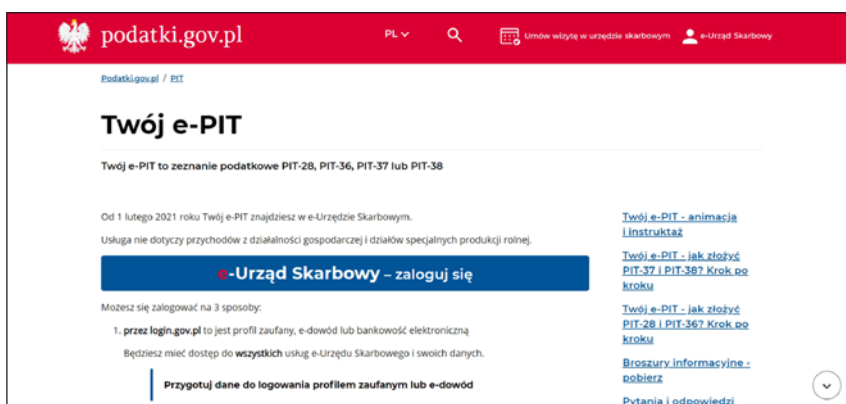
podatki.gov.pl

PL

Umów wizytę w urzędzie skarbowym

e-Urząd Skarbowy

Podatki.gov.pl / PIT

Twój e-PIT

Twój e-PIT to zeznanie podatkowe PIT-28, PIT-36, PIT-37 lub PIT-38

Od 1 lutego 2021 roku Twój e-PIT znajdziesz w e-Urzędzie Skarbowym.

Usługa nie dotyczy przychodów z działalności gospodarczej i działów specjalnych produkcji rolnej.

e-Urząd Skarbowy – zaloguj się

Możesz się zalogować na 3 sposoby:

1. przez login.gov.pl to jest profil zaufany, e-dowód lub bankowość elektroniczną

Będziesz mieć dostęp do wszystkich usług e-Urzędu Skarbowego i swoich danych.

Przygotuj dane do logowania profilem zaufanym lub e-dowód

Twój e-PIT - animacja i instruktaż

Twój e-PIT - jak złożyć PIT-37 i PIT-38? Krok po kroku

Twój e-PIT - jak złożyć PIT-28 i PIT-36? Krok po kroku

Broszury informacyjne - pobierz

Pytania i odpowiedzi